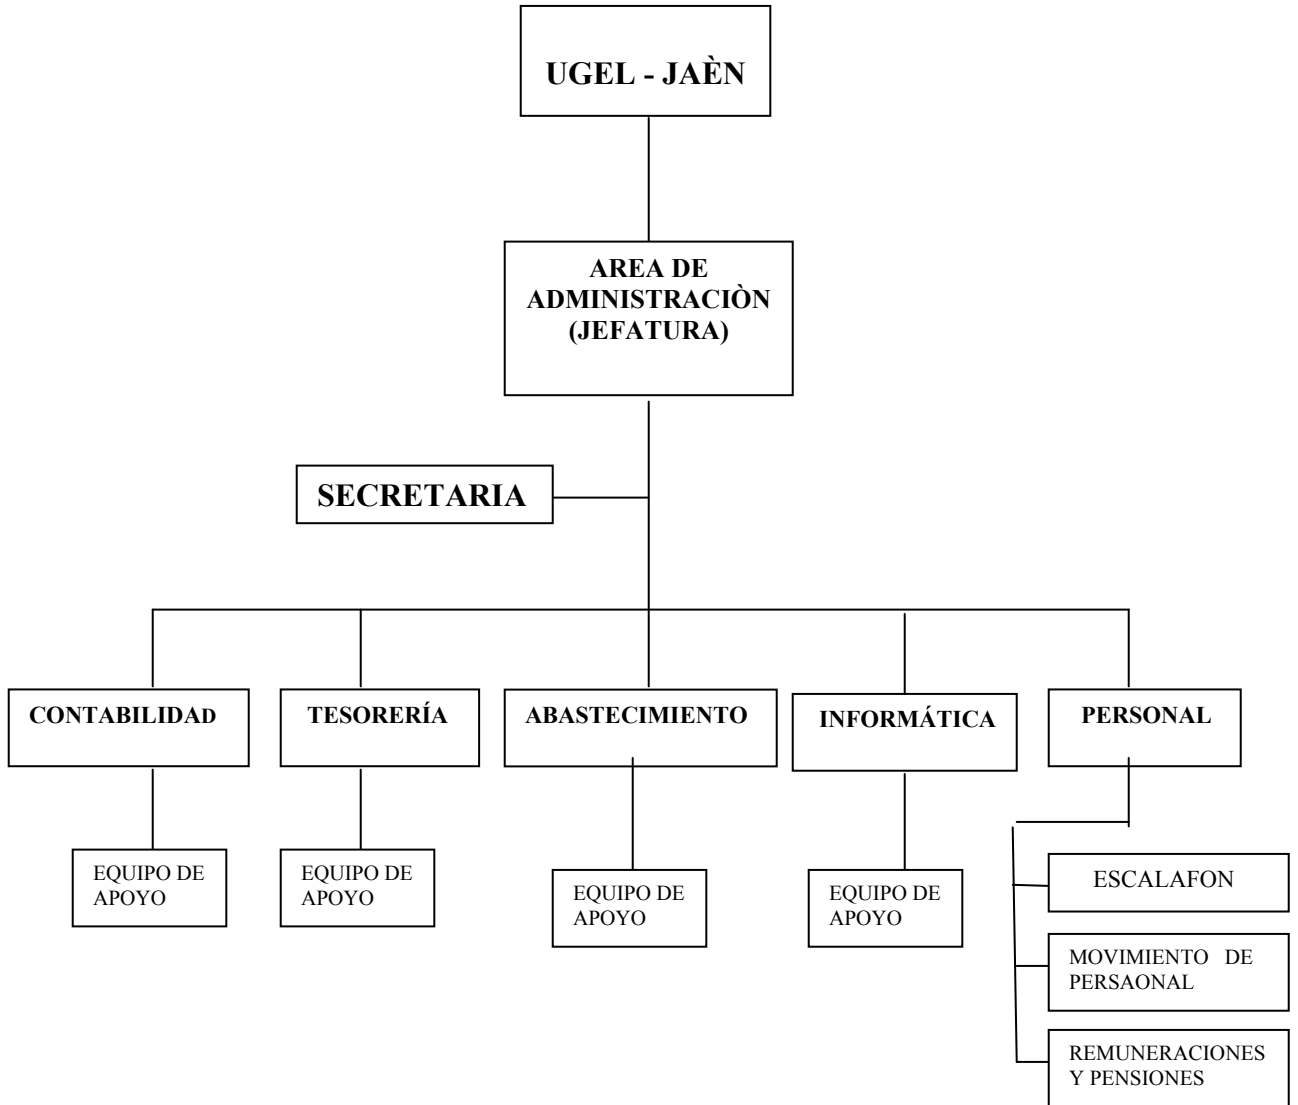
UGEL - JAÈN

AREA DE ADMINISTRACIÒN (JEFATURA)

SECRETARIA

CONTABILIDAD

TESORERÍA

ABASTECIMIENTO

INFORMÁTICA

PERSONAL

EQUIPO DE APOYO

EQUIPO DE APOYO

EQUIPO DE APOYO

EQUIPO DE APOYO

ESCALAFON

MOVIMIENTO DE PERSAONAL

REMUNERACIONES Y PENSIONES